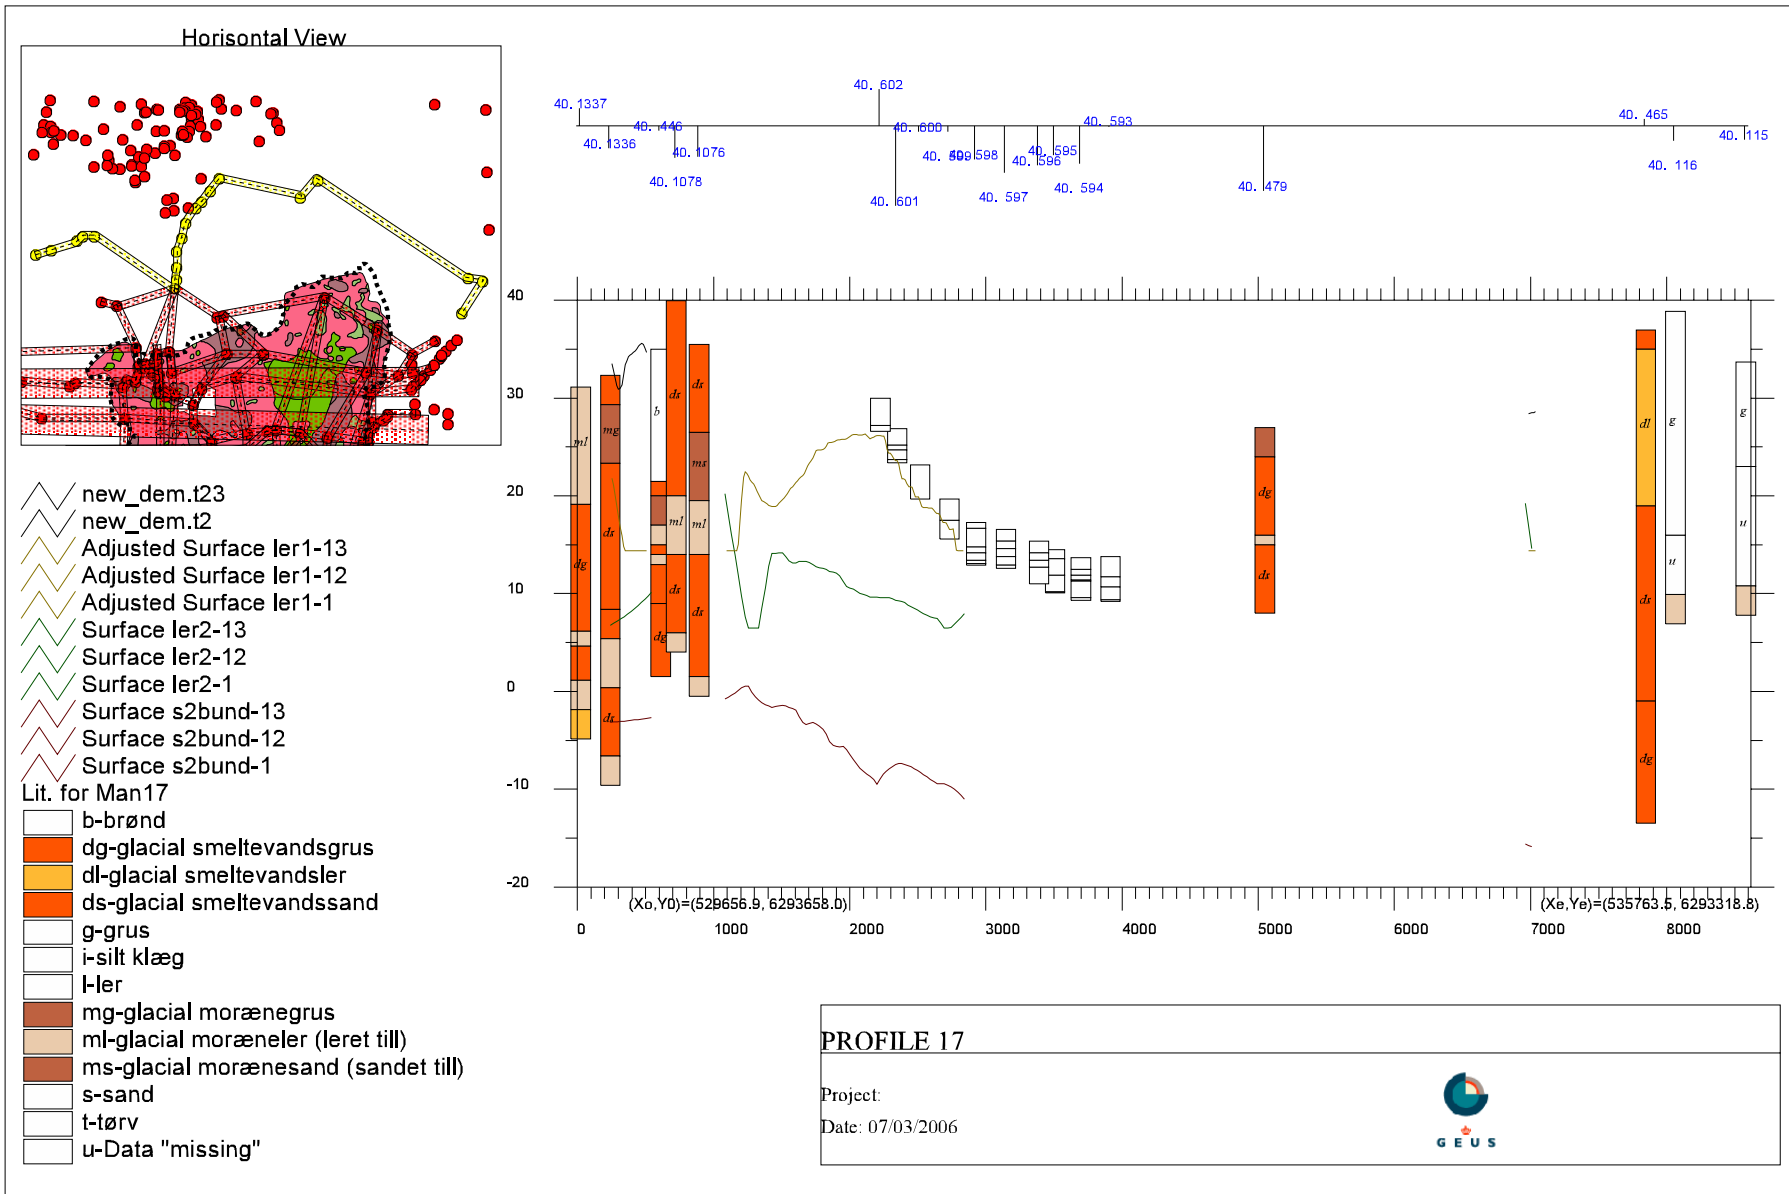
Horisontal View

new_dem.t23
new_dem.t2
Adjusted Surface ler1-13
Adjusted Surface ler1-12
Adjusted Surface ler1-1
Surface ler2-13
Surface ler2-12
Surface ler2-1
Surface s2bund-13
Surface s2bund-12
Surface s2bund-1
Lit. for Man17
b-brønd
dg-glacial smeltevandsgrus
dl-glacial smeltevandsler
ds-glacial smeltevandssand
g-grus
i-silt klæg
l-ler
mg-glacial morænegrus
ml-glacial moræneler (leret till)
ms-glacial morænesand (sandet till)
s-sand
t-tørv
u-Data "missing"

40. 1337
40. 1336
40. 446
40. 1076
40. 1078
40. 602
40. 600
40. 601
40. 599
40. 598
40. 597
40. 596
40. 595
40. 594
40. 593
40. 479
40. 465
40. 116
40. 115

40
30
20
10
0
-10
-20

ml
dg
mg
ds
b
dg
ml
ds
ms
ml
ds
dg
dl
g
u
ds
dg
g
u

(Xo,Y0)=(529656.9, 6293658.0)
(Xe,Ye)=(535763.5, 6293318.8)

0
1000
2000
3000
4000
5000
6000
7000
8000

PROFILE 17
Project:
Date: 07/03/2006
GEUS